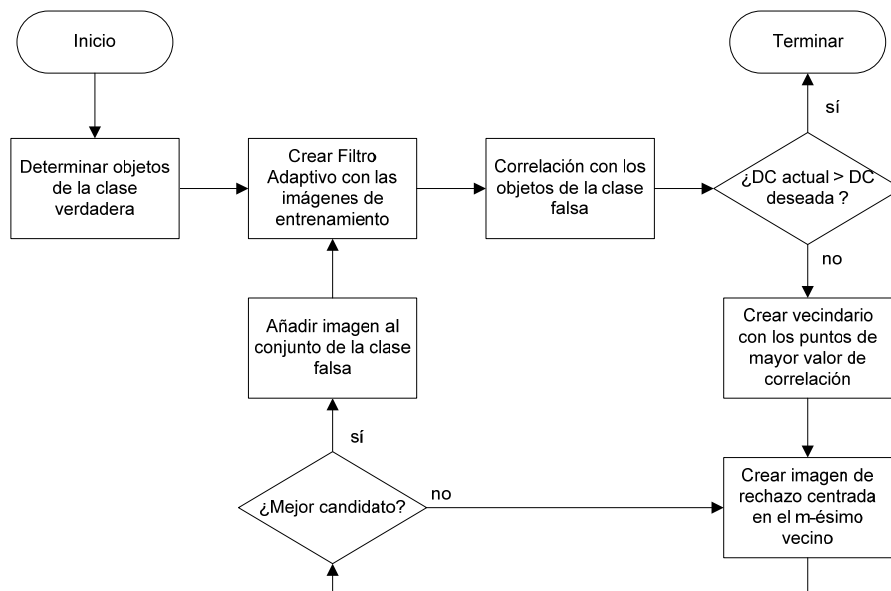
Inicio

Determinar objetos de la clase verdadera

Crear Filtro Adaptivo con las imágenes de entrenamiento

Correlación con los objetos de la clase falsa

Terminar

sí

¿DC actual > DC deseada ?

no

Crear vecindario con los puntos de mayor valor de correlación

Añadir imagen al conjunto de la clase falsa

sí

¿Mejor candidato?

no

Crear imagen de rechazo centrada en el m-ésimo vecino